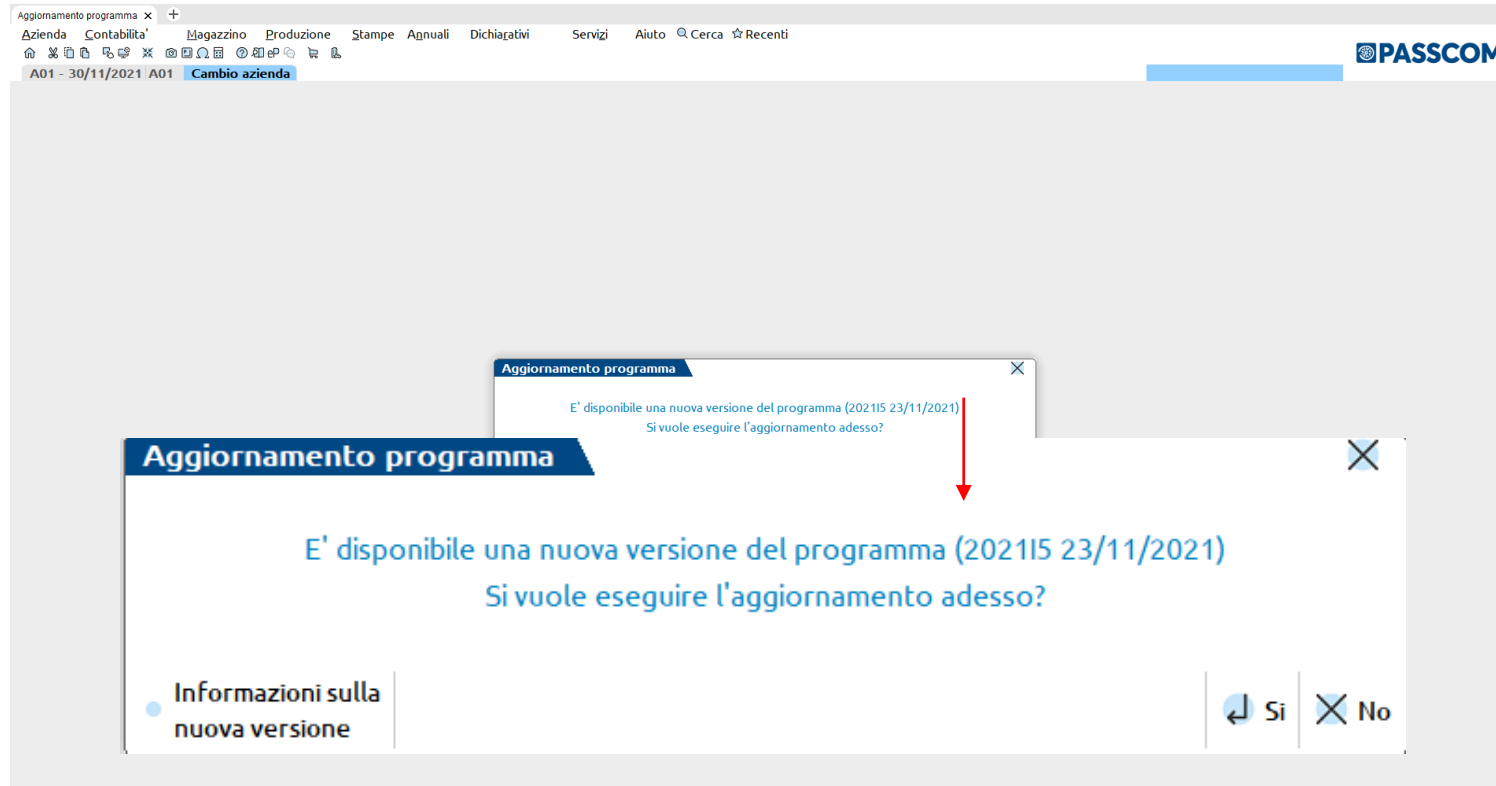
Aggiornamento programma

Azienda Contabilita' Magazzino Produzione Stampe Annuali Dichiarativi Servizi Aiuto Cerca Recenti

PASSCOM

A01 - 30/11/2021 A01 Cambio azienda

Aggiornamento programma

E' disponibile una nuova versione del programma (2021I5 23/11/2021)
Si vuole eseguire l'aggiornamento adesso?

Aggiornamento programma

E' disponibile una nuova versione del programma (2021I5 23/11/2021)
Si vuole eseguire l'aggiornamento adesso?

Informazioni sulla nuova versione

Si

No